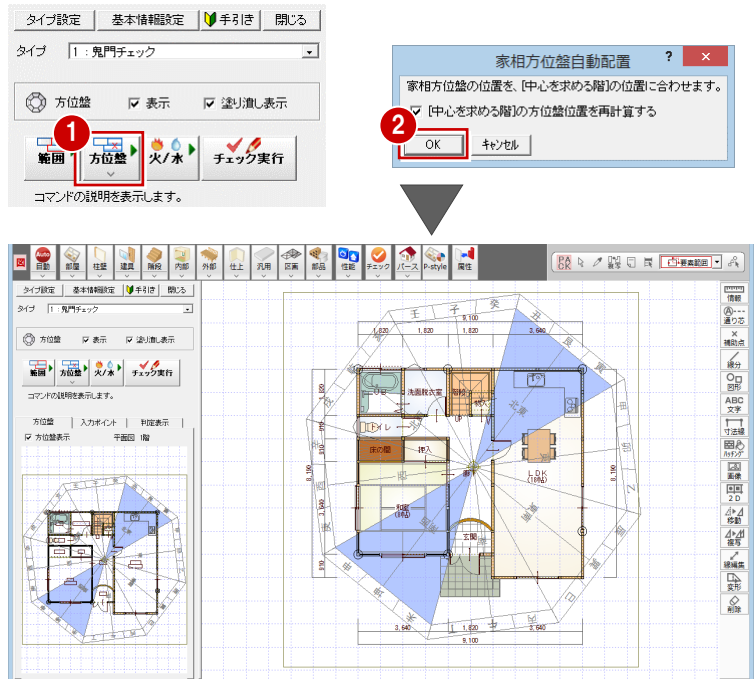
タイプ設定 | 基本情報設定 | 手引き | 閉じる

タイプ 1：鬼門チェック

方位盤 ☑ 表示 ☑ 塗り潰し表示

1

範囲 | 方位盤 | 火/水 | チェック実行

コマンドの説明を表示します。

家相方位盤自動配置 ? ×

家相方位盤の位置を、[中心を求める階]の位置に合わせます。

☑ [中心を求める階]の方位盤位置を再計算する

2

OK | キャンセル

自動 部屋 柱壁 建具 階段 内部 外部 仕上 汎用 図面 部品 性能 チェック パース P-style 属性

要素範囲

タイプ設定 | 基本情報設定 | 手引き | 閉じる

タイプ 1：鬼門チェック

方位盤 ☑ 表示 ☑ 塗り潰し表示

範囲 | 方位盤 | 火/水 | チェック実行

コマンドの説明を表示します。

方位盤 | 入力ポイント | 判定表示

☑ 方位盤表示 平面図 1階

壬 子 癸

1,820 1,820 1,820 3,640

9,100

洗面脱衣室 階段 物入

トイレ

床の間 押入

和室 (8帖)

LDK (18帖)

玄関

3,640 1,820 3,640

9,100

8,190 8,190

情報 通り芯 補助点 線分 図形 ABC 文字 寸法線 ハッチング 画像 2D 移動 複写 線編集 変形 削除